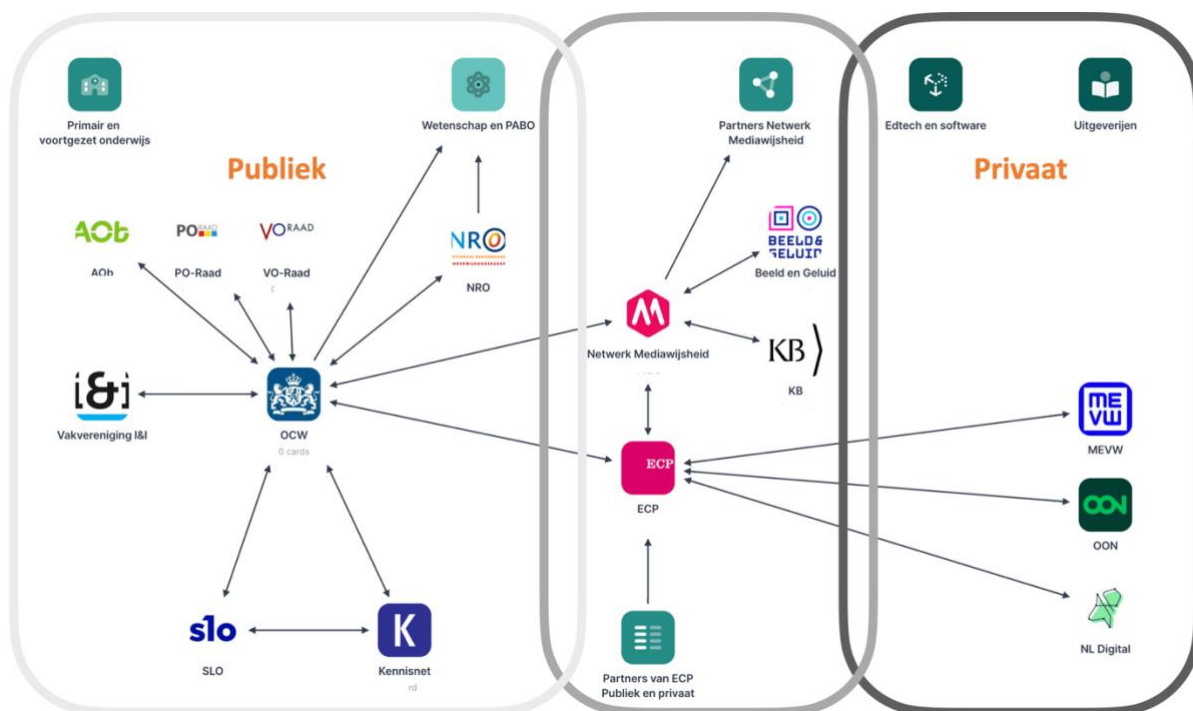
Primair en voortgezet onderwijs

Wetenschap en PABO

Partners Netwerk Mediawijsheid

Edtech en software

Uitgeverijen

Publiek

Privaat

AOb
AOb

PO RAAD
PO-Raad

VO RAAD
VO-Raad

NRO
NRO

BEELD & GELUID
Beeld en Geluid

Netwerk Mediawijsheid

KB
KB

[&i]
Vakvereniging I&I

OCW
0 cards

MEVW
MEVW

ECP
ECP

OON

NL Digital

slo
SLO

K
Kennisnet
rd

Partners van ECP Publiek en privaat